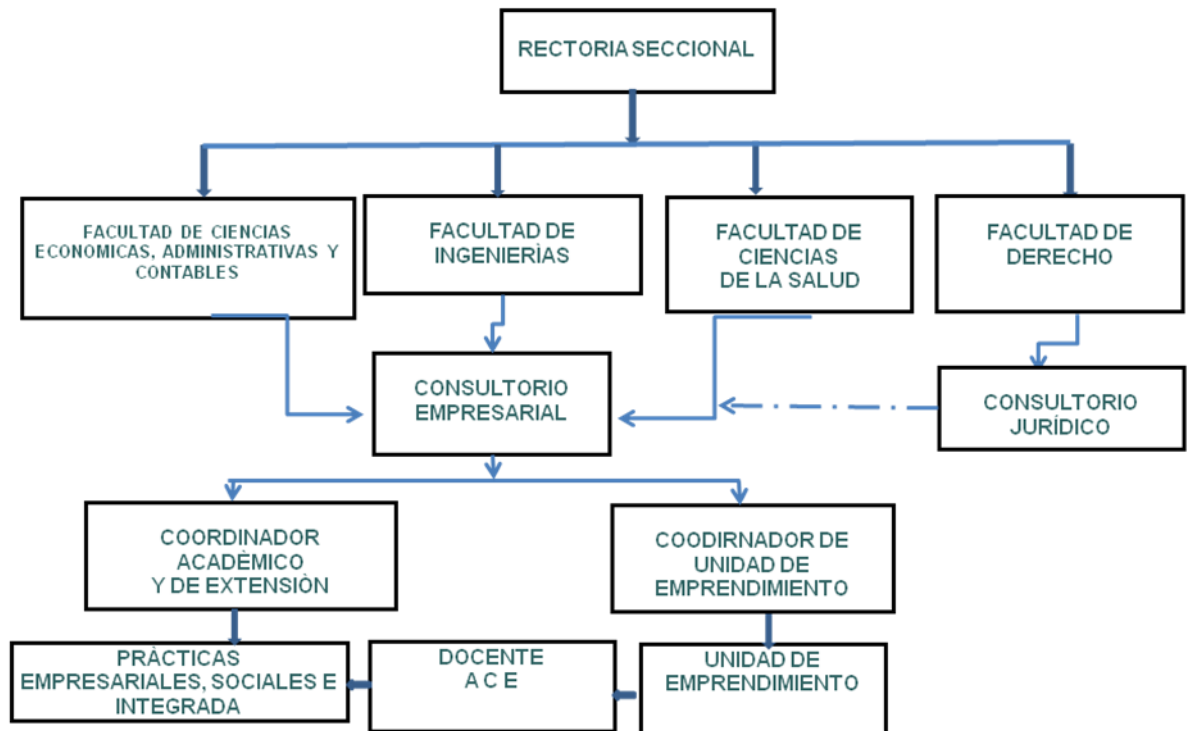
RECTORIA SECCIONAL

FACULTAD DE CIENCIAS ECONOMICAS, ADMINISTRATIVAS Y CONTABLES

FACULTAD DE INGENIERÌAS

FACULTAD DE CIENCIAS DE LA SALUD

FACULTAD DE DERECHO

CONSULTORIO EMPRESARIAL

CONSULTORIO JURÍDICO

COORDINADOR ACADÈMICO Y DE EXTENSIÒN

COODIRNADOR DE UNIDAD DE EMPRENDIMIENTO

PRÀCTICAS EMPRESARIALES, SOCIALES E INTEGRADA

DOCENTE A C E

UNIDAD DE EMPRENDIMIENTO